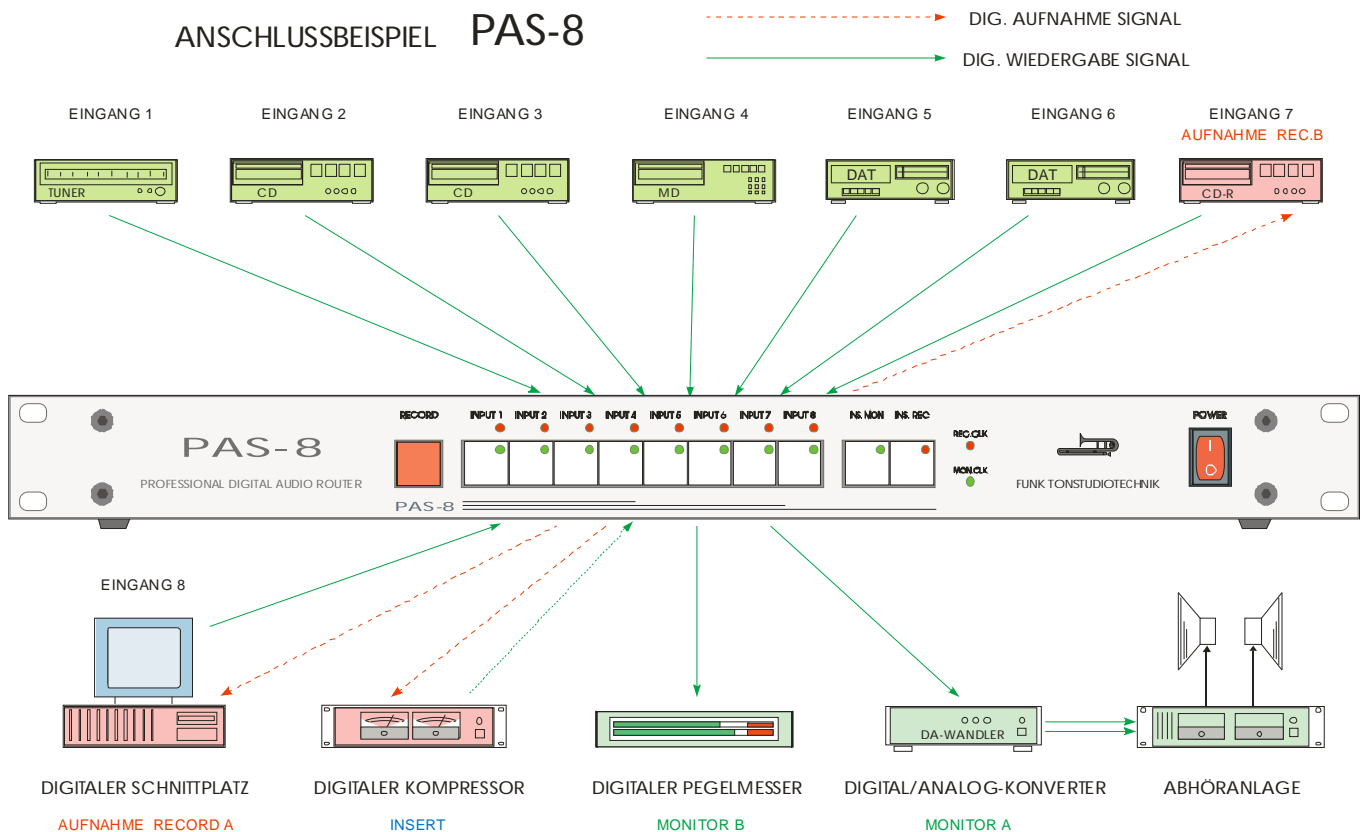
ANSCHLUSSBEISPIEL PAS-8

DIG. AUFNAHME SIGNAL

DIG. WIEDERGABE SIGNAL

EINGANG 1
TUNER

EINGANG 2
CD

EINGANG 3
CD

EINGANG 4
MD

EINGANG 5
DAT

EINGANG 6
DAT

EINGANG 7
AUFNAHME REC.B
CD-R

PAS-8
PROFESSIONAL DIGITAL AUDIO ROUTER
RECORD
INPUT 1 INPUT 2 INPUT 3 INPUT 4 INPUT 5 INPUT 6 INPUT 7 INPUT 8
INS. MON INS. REC
REC.CLK
MON.CLK
FUNK TONSTUDIOTECHNIK
POWER
PAS-8

EINGANG 8

DA-WANDLER

DIGITALER SCHNITTPLATZ
AUFNAHME RECORD A

DIGITALER KOMPRESSOR
INSERT

DIGITALER PEGELMESSER
MONITOR B

DIGITAL/ANALOG-KONVERTER
MONITOR A

ABHÖRANLAGE